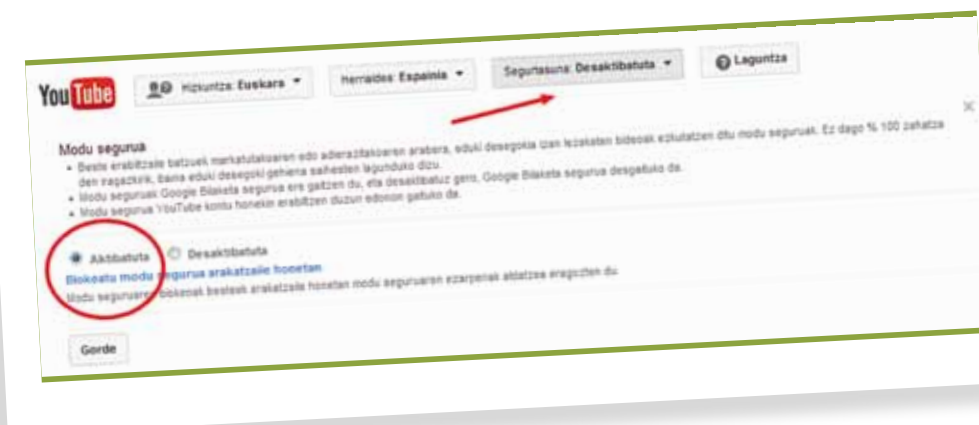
YouTube

Hizkuntza: Euskara ▾ Herrialdea: Espainia ▾ Segurtasuna: Desaktibatuta ▾ Laguntza

×

Modu segurua

• Beste erabiltzaile batzuek markatutakoaren edo adierazitakoaren arabera, eduki desegokia izan lezaketen bideoak ezkutatzen ditu modu seguruak. Ez dago % 100 zehatza den iragazkirik, baina eduki desegoki gehiena saihesten lagunduko dizu.
• Modu seguruak Google Bilaketa segurua ere gaitzen du, eta desaktibatuz gero, Google Bilaketa segurua desgaituko da.
• Modu segurua YouTube kontu honekin erabiltzen duzun edonon gaituko da.

Aktibatuta Desaktibatuta

Blokeatu modu segurua arakatzaile honetan

Modu seguruaren blokeoak besteak arakatzaile honetan modu seguruaren ezarpenak aldatzea eragozten du.

Gorde